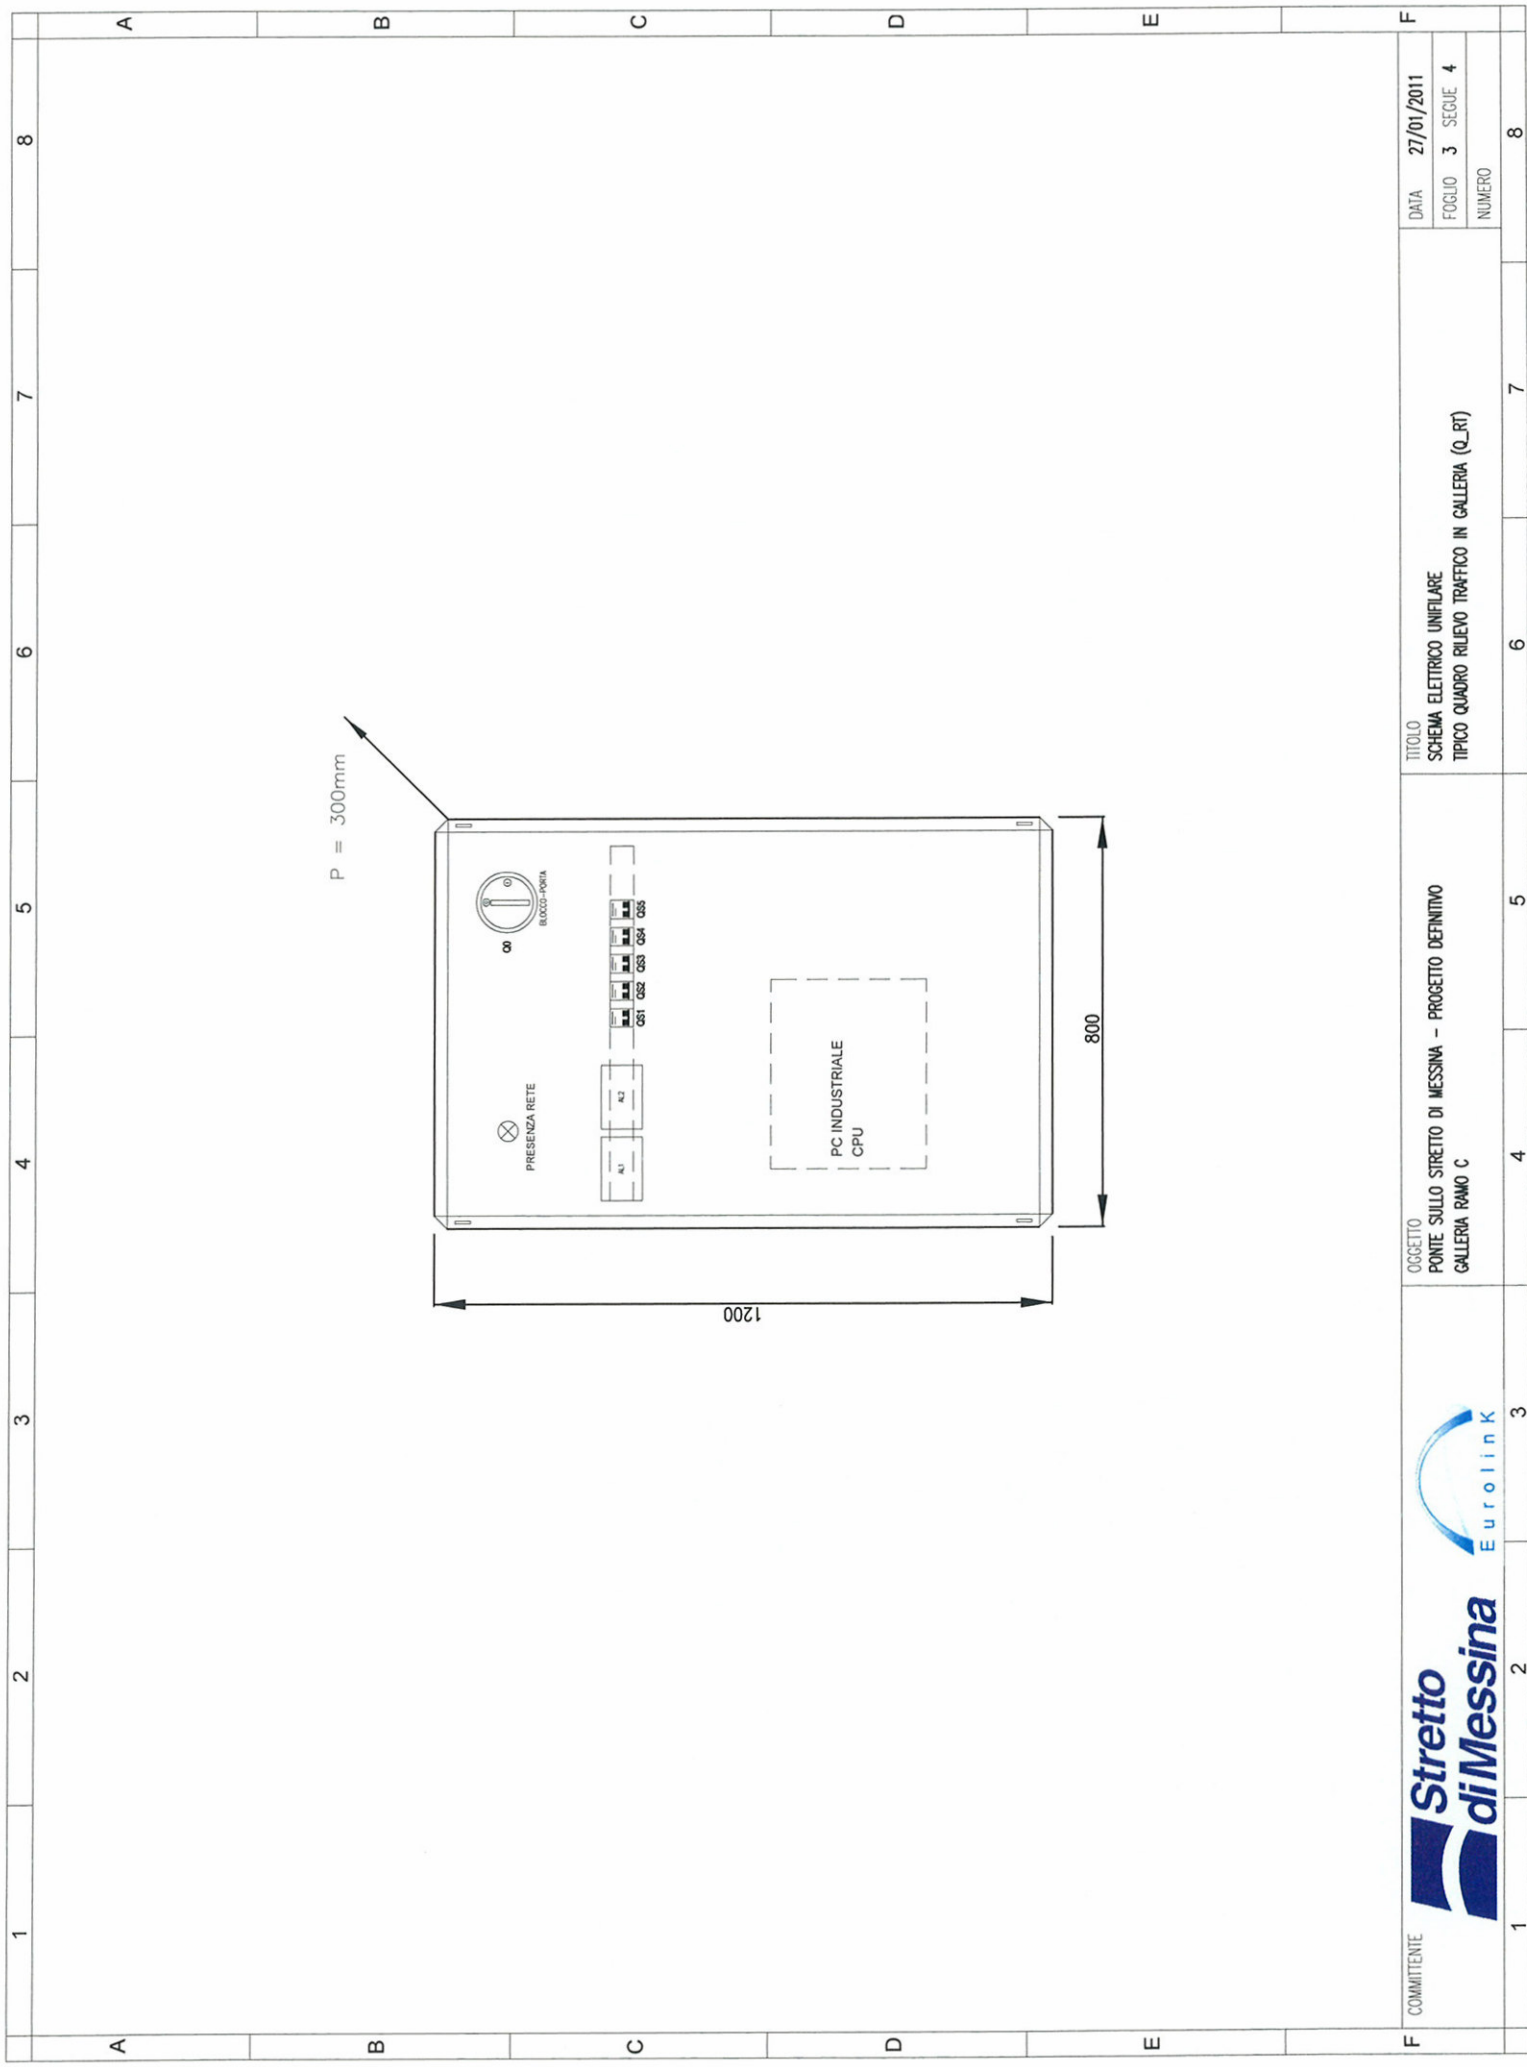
A B C D E F

8 7 6 5 4 3 2 1

P = 300mm

Q0

BLOCCO-PORTA

PRESENZA RETE

AL1 AL2

QS1 QS2 QS3 QS4 QS5

PC INDUSTRIALE
CPU

800

1200

COMMITENTE

Stretto di Messina

Eurolink

OGGETTO
PONTE SULLO STRETTO DI MESSINA – PROGETTO DEFINITIVO
GALLERIA RAMO C

TITOLO
SCHEMA ELETTRICO UNIFILARE
TIPICO QUADRO RILIEVO TRAFFICO IN GALLERIA (Q_RT)

DATA 27/01/2011
FOGLIO 3 SEGUE 4
NUMERO

1 2 3 4 5 6 7 8

A B C D E F